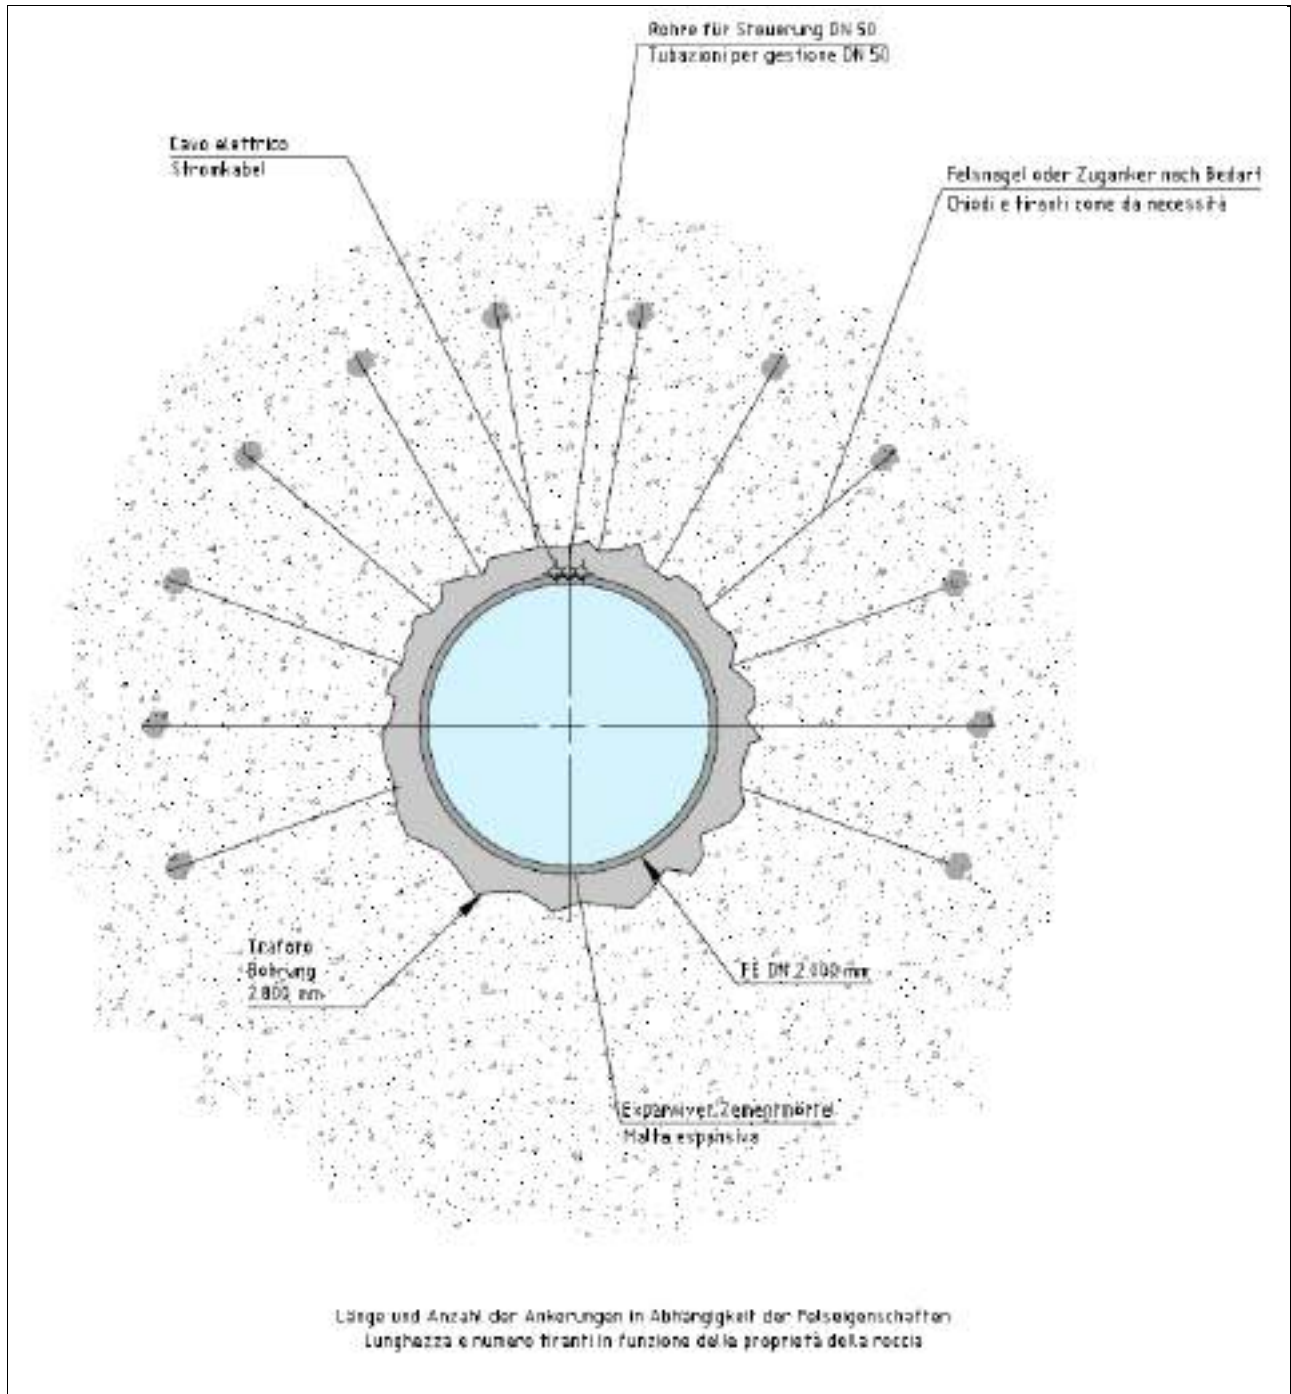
Rohre für Steuerung DN 50
Tubazioni per gestione DN 50

Cavo elettrico
Stromkabel

Felsnagel oder Zuganker nach Bedarf
Chiodi e tiranti come da necessità

Traforo
Bohrung
2.800 mm

FE DN 2.000 mm

Expansiver Zementmörtel
Malta espansiva

Länge und Anzahl der Ankerungen in Abhängigkeit der Felseigenschaften
Lunghezza e numero tiranti in funzione delle proprietà della roccia